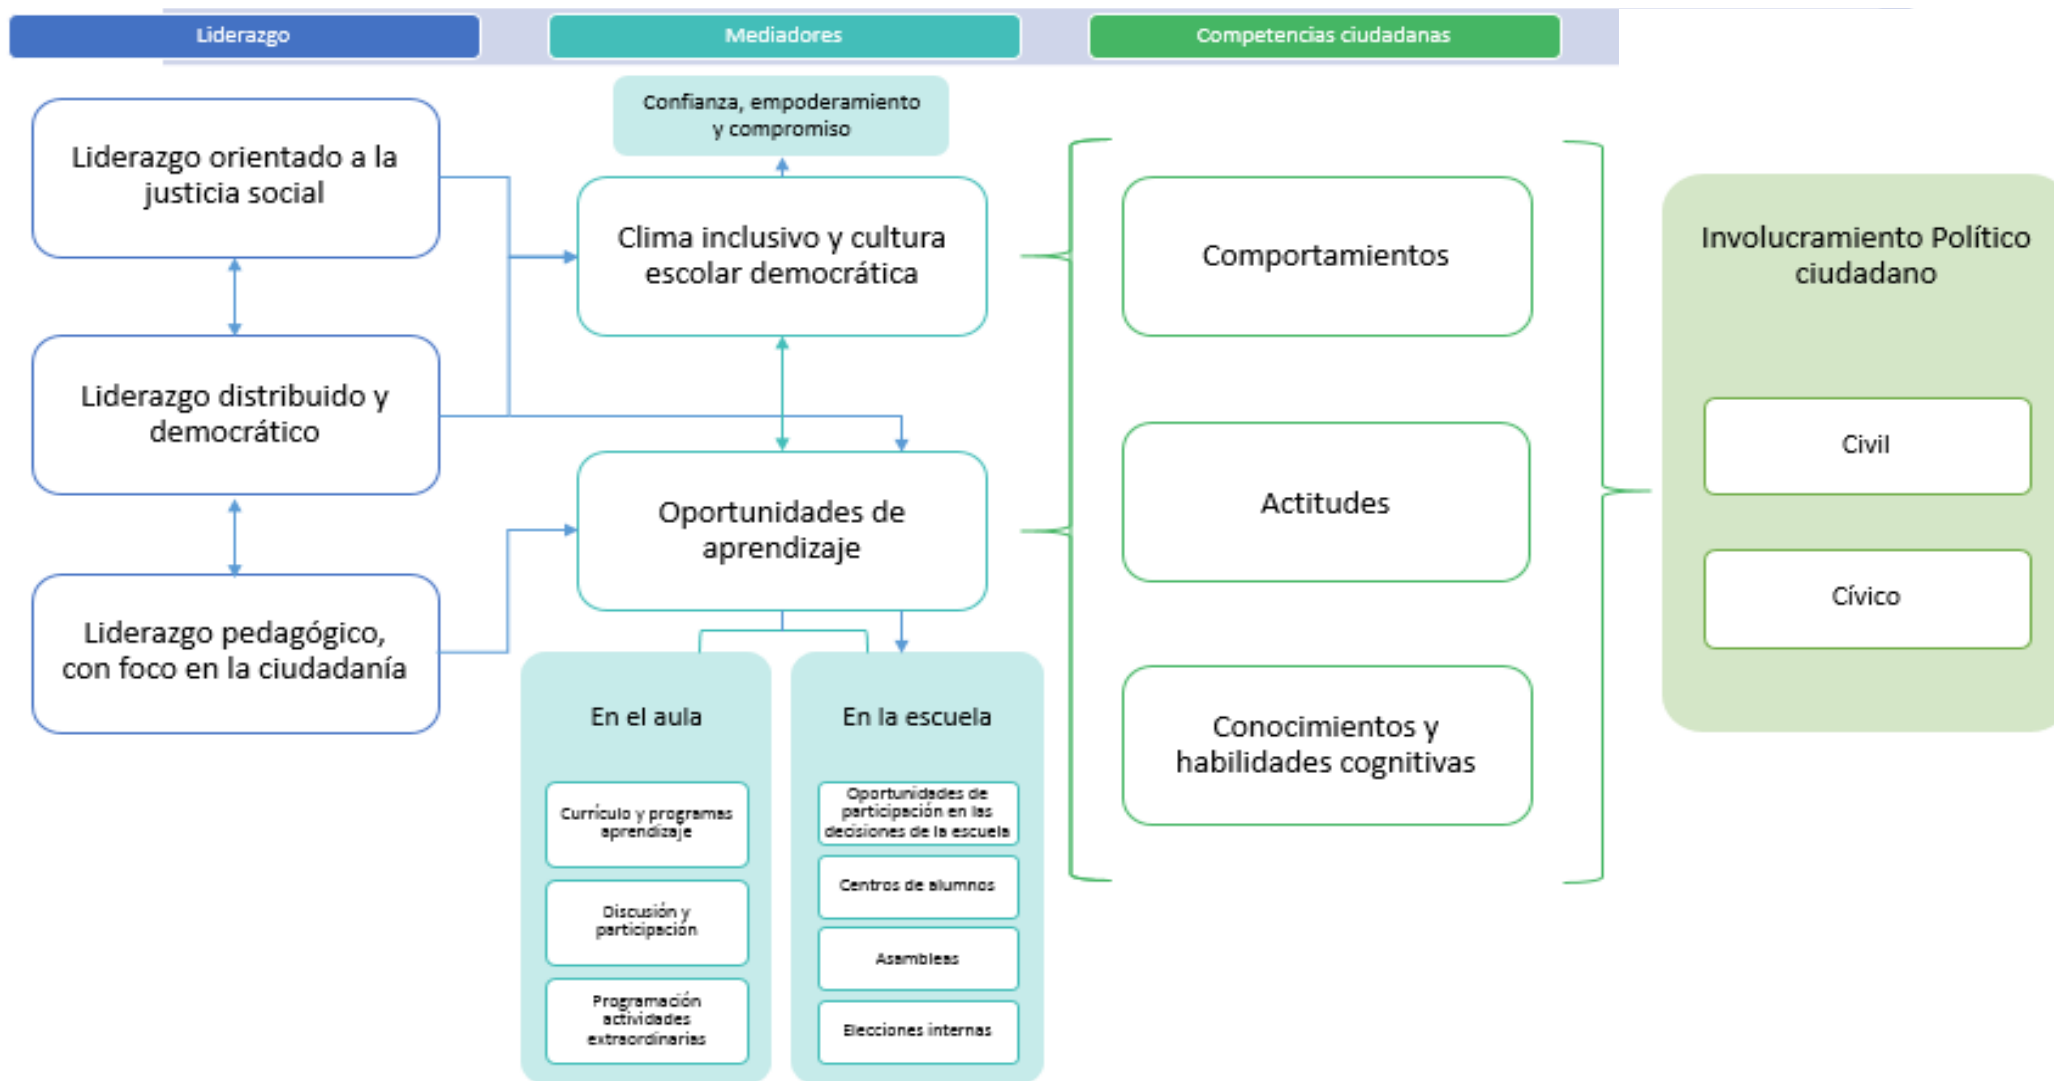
Liderazgo

Mediadores

Competencias ciudadanas

Liderazgo orientado a la justicia social

Liderazgo distribuido y democrático

Liderazgo pedagógico, con foco en la ciudadanía

Confianza, empoderamiento y compromiso

Clima inclusivo y cultura escolar democrática

Oportunidades de aprendizaje

En el aula

Currículo y programas aprendizaje

Discusión y participación

Programación actividades extraordinarias

En la escuela

Oportunidades de participación en las decisiones de la escuela

Centros de alumnos

Asambleas

Elecciones internas

Comportamientos

Actitudes

Conocimientos y habilidades cognitivas

Involucramiento Político ciudadano

Civil

Cívico